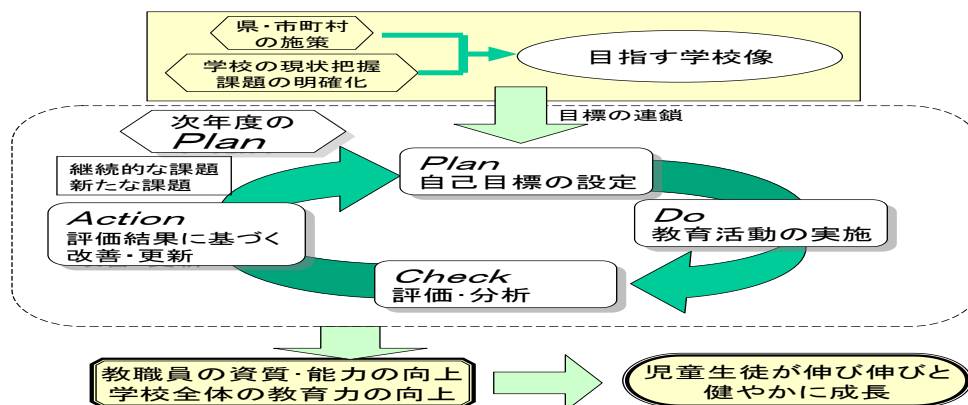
県・市町村の施策

学校の現状把握
課題の明確化

目指す学校像

目標の連鎖

次年度の
Plan

継続的な課題
新たな課題

Plan
自己目標の設定

Action
評価結果に基づく
改善・更新

Do
教育活動の実施

Check
評価・分析

教職員の資質・能力の向上
学校全体の教育力の向上

児童生徒が伸び伸びと
健やかに成長